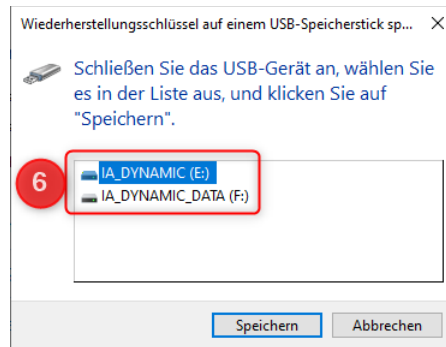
Wiederherstellungsschlüssel auf einem USB-Speicherstick sp...

Schließen Sie das USB-Gerät an, wählen Sie es in der Liste aus, und klicken Sie auf "Speichern".

6

IA_DYNAMIC (E:)
IA_DYNAMIC_DATA (F:)

Speichern
Abbrechen